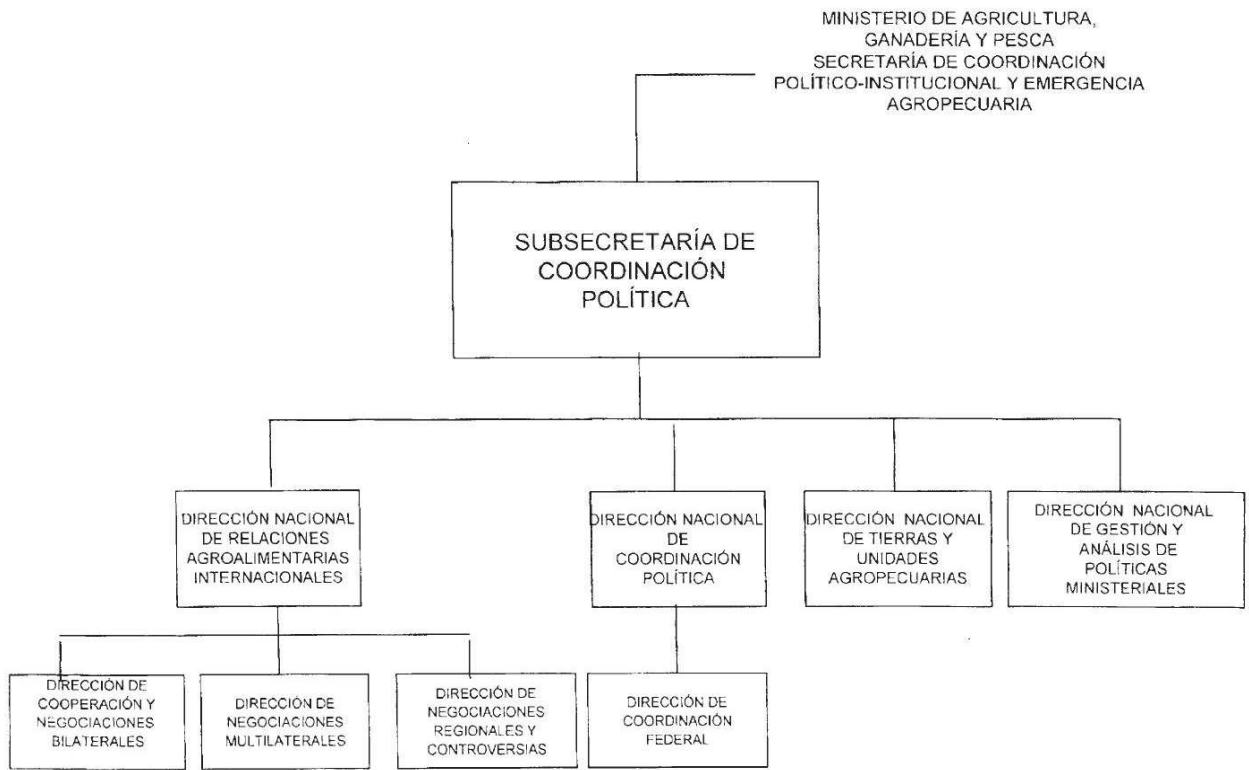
MINISTERIO DE AGRICULTURA, GANADERÍA Y PESCA
SECRETARÍA DE COORDINACIÓN POLÍTICO-INSTITUCIONAL Y EMERGENCIA AGROPECUARIA

SUBSECRETARÍA DE COORDINACIÓN POLÍTICA

DIRECCIÓN NACIONAL DE RELACIONES AGROALIMENTARIAS INTERNACIONALES

DIRECCIÓN NACIONAL DE COORDINACIÓN POLÍTICA

DIRECCIÓN NACIONAL DE TIERRAS Y UNIDADES AGROPECUARIAS

DIRECCIÓN NACIONAL DE GESTIÓN Y ANÁLISIS DE POLÍTICAS MINISTERIALES

DIRECCIÓN DE COOPERACIÓN Y NEGOCIACIONES BILATERALES

DIRECCIÓN DE NEGOCIACIONES MULTILATERALES

DIRECCIÓN DE NEGOCIACIONES REGIONALES Y CONTROVERSIAS

DIRECCIÓN DE COORDINACIÓN FEDERAL